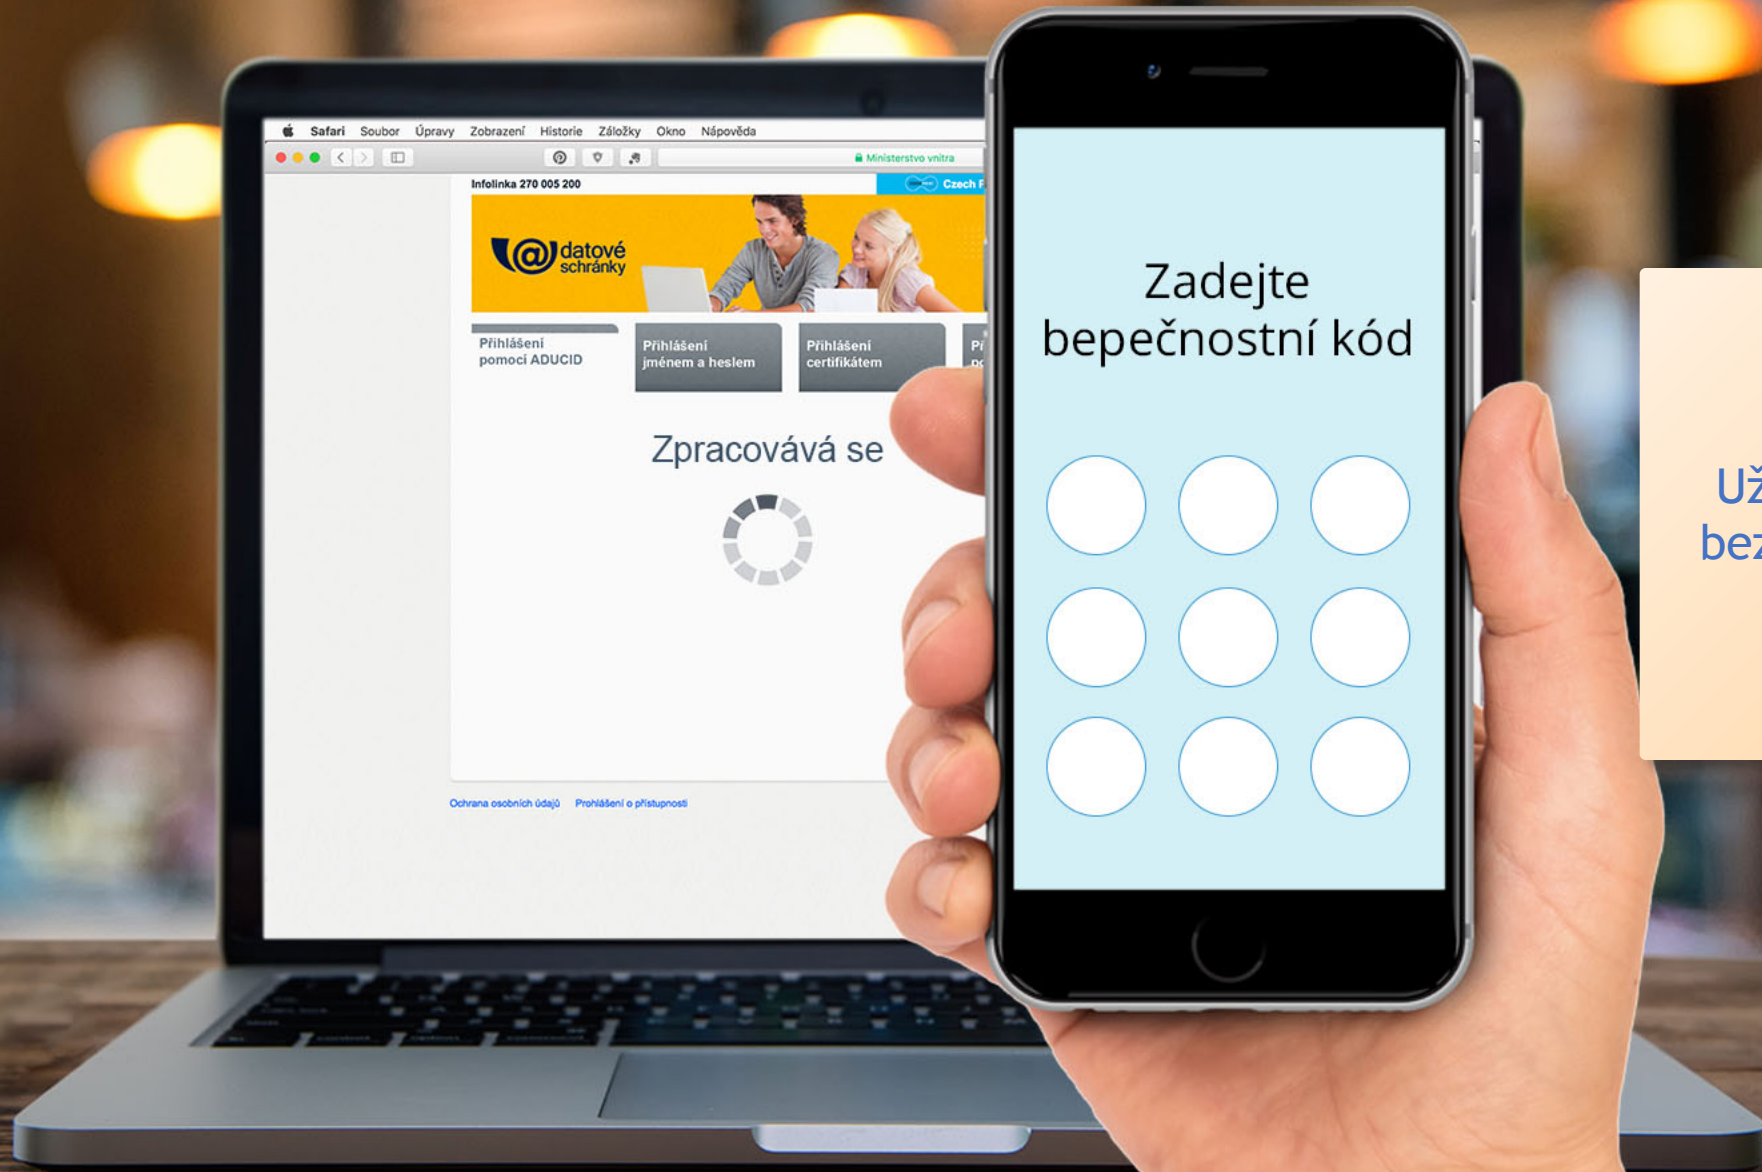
Safari Soubor Úpravy Zobrazení Historie Záložky Okno Nápověda

Ministerstvo vnitra

Infolinka 270 005 200

Czech P

datové schránky

Přihlášení pomocí ADUCID

Přihlášení jménem a heslem

Přihlášení certifikátem

Př po

Zpracovává se

Ochrana osobních údajů Prohlášení o přístupnosti

Zadejte bepečnostní kód

Už bez